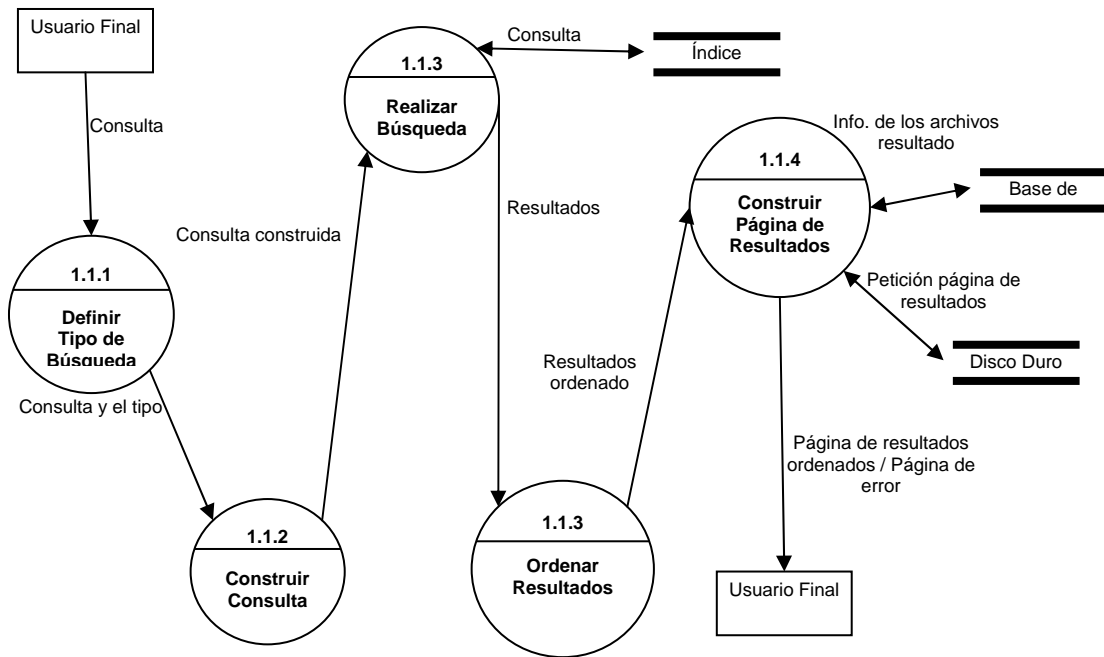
Usuario Final

Consulta

1.1.1

Definir Tipo de Búsqueda

Consulta y el tipo

1.1.2

Construir Consulta

Consulta construida

1.1.3

Realizar Búsqueda

Consulta

Índice

Resultados

Resultados ordenado

1.1.3

Ordenar Resultados

Info. de los archivos resultado

1.1.4

Construir Página de Resultados

Base de

Petición página de resultados

Disco Duro

Página de resultados ordenados / Página de error

Usuario Final